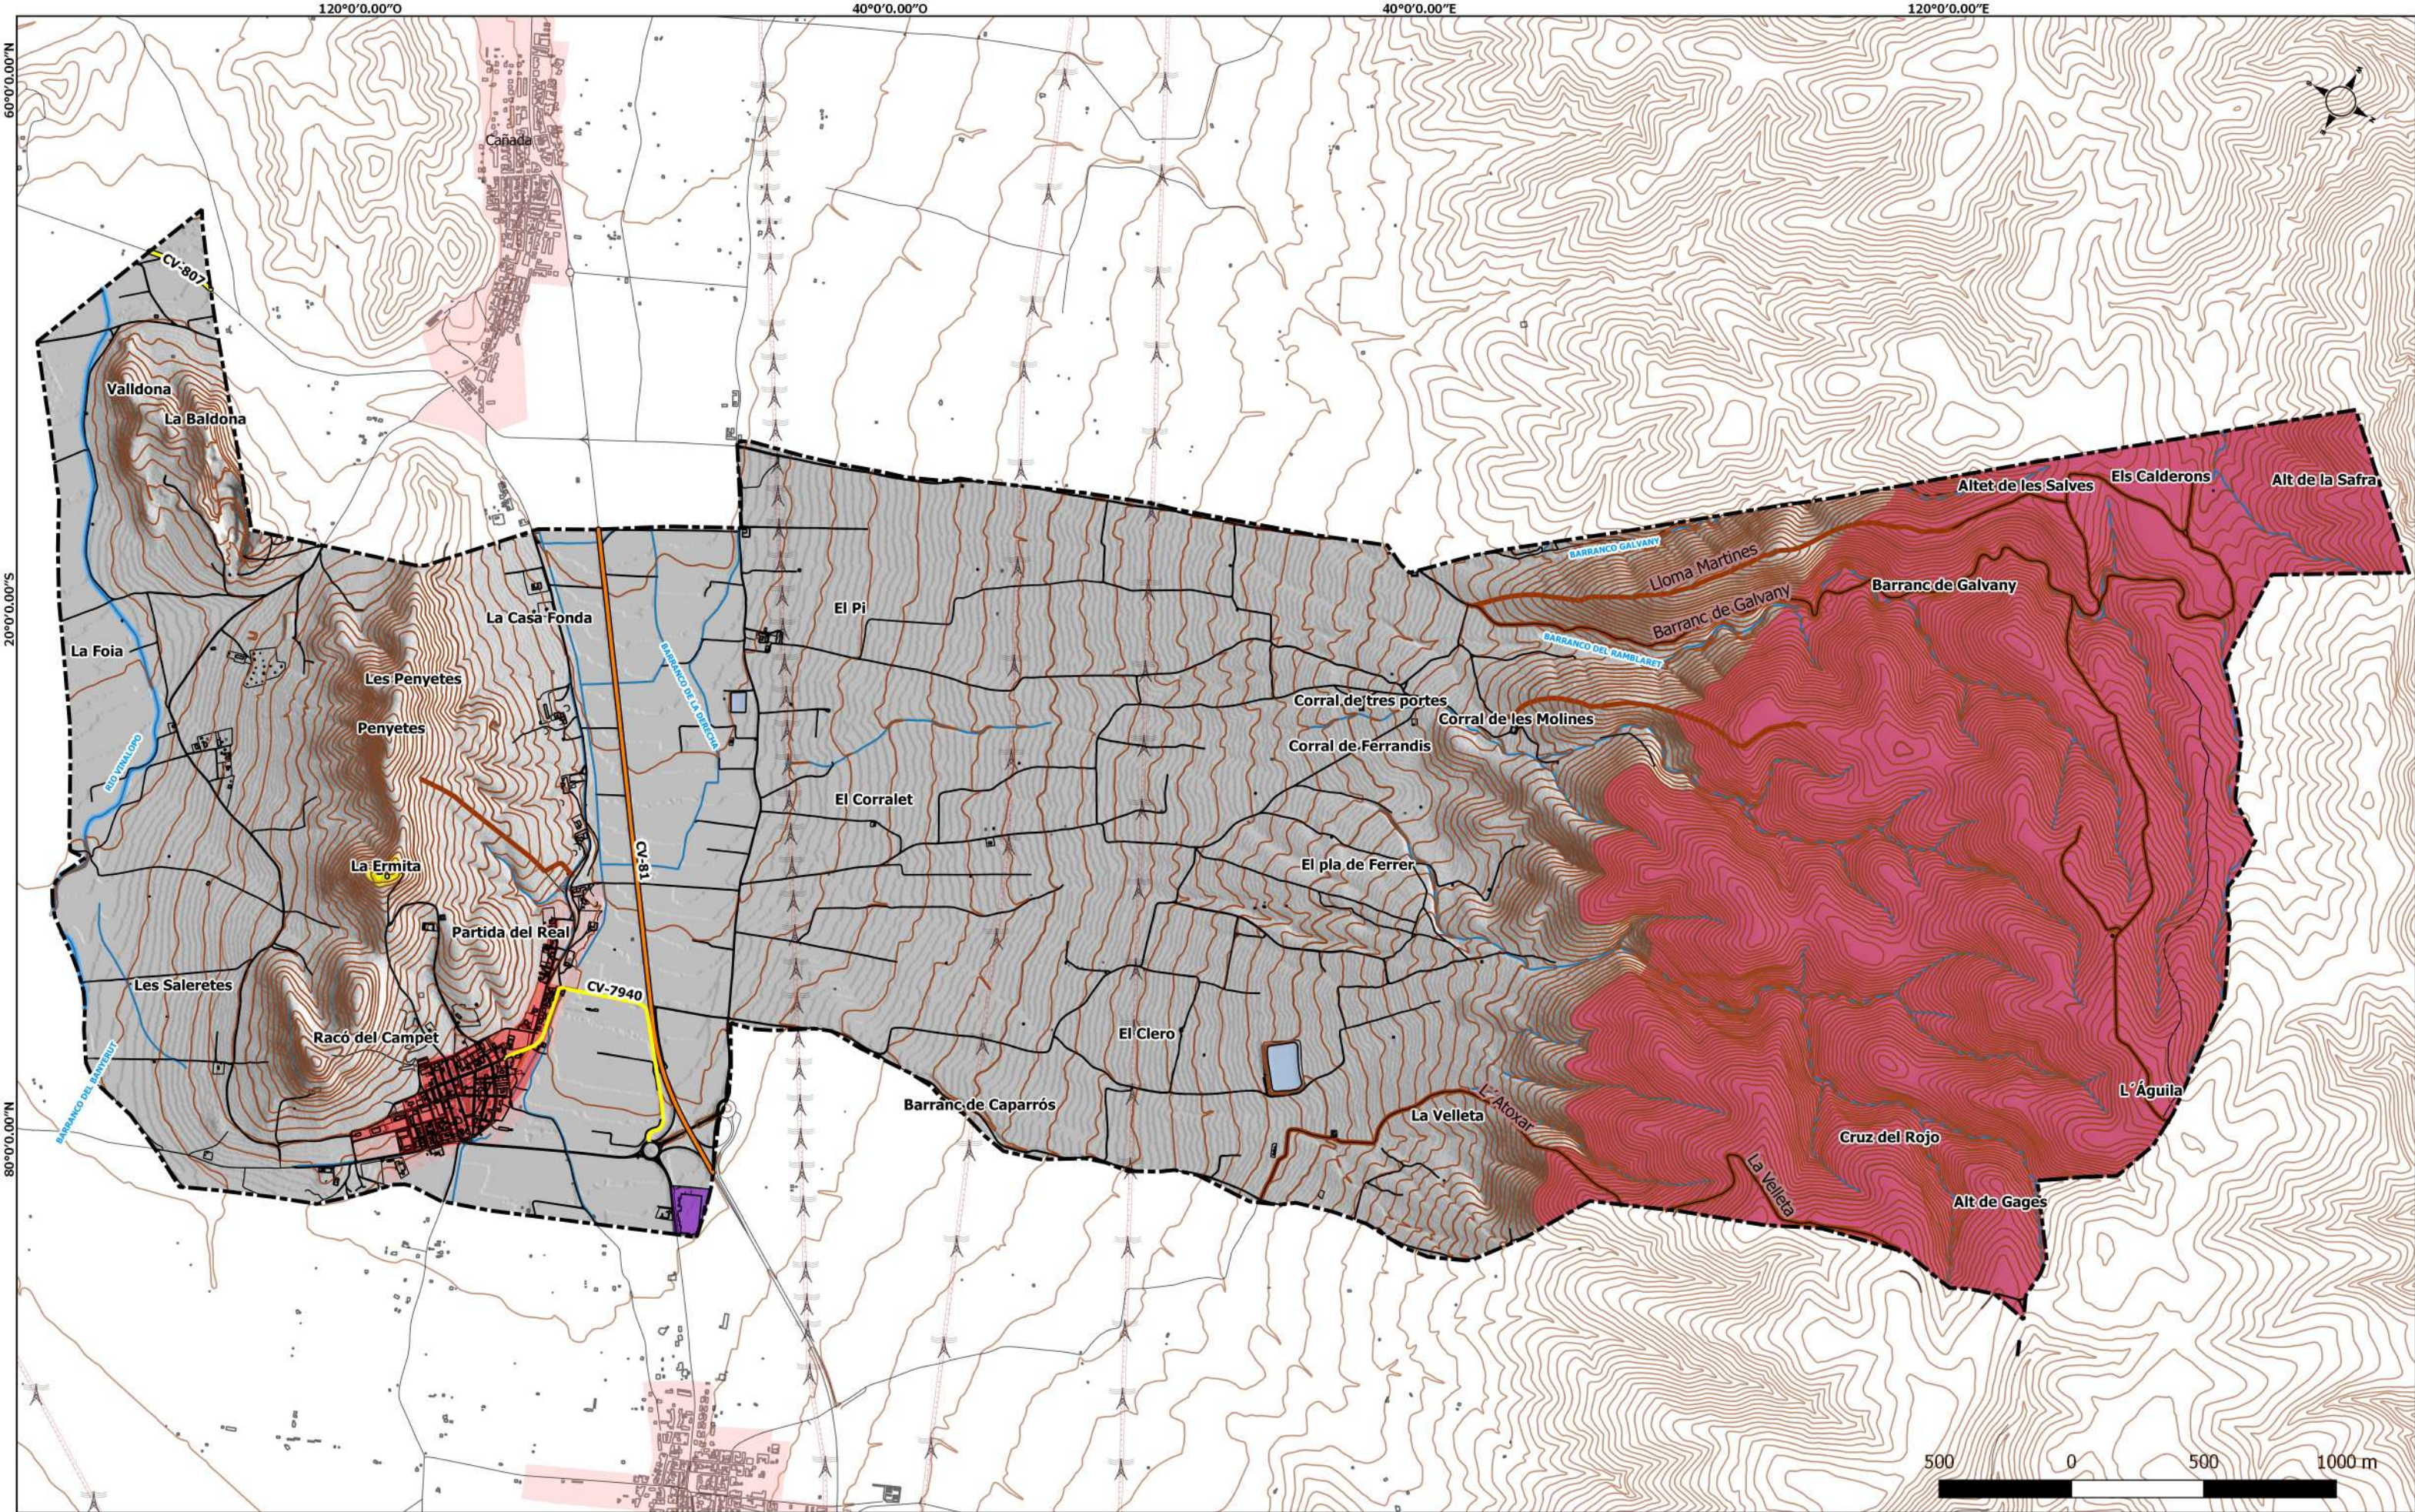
120°0'0.00"O
40°0'0.00"O
40°0'0.00"E
120°0'0.00"E
60°0'0.00"N
20°0'0.00"S
80°0'0.00"N

Cañada
CV-807
Valldona
La Baldona
La Foia
La Casa Fonda
Les Penyetes
Penyetes
La Ermita
Partida del Real
Les Saleretes
Racó del Campet
CV-7940
CV-81
El Pi
El Corralet
El Clero
Barranc de Caparrós
La Velleta
L'Atoxar
El pla de Ferrer
Corral de tres portes
Corral de Ferrandis
Corral de les Molines
BARRANCO GALVANY
Lloma Martines
Barranc de Galvany
BARRANCO DEL RAMBLARET
Altet de les Salves
Els Calderons
Alt de la Safra
Barranc de Galvany
L'Àguila
Cruz del Rojo
La Velleta
Alt de Gages
500
0
500
1000 m